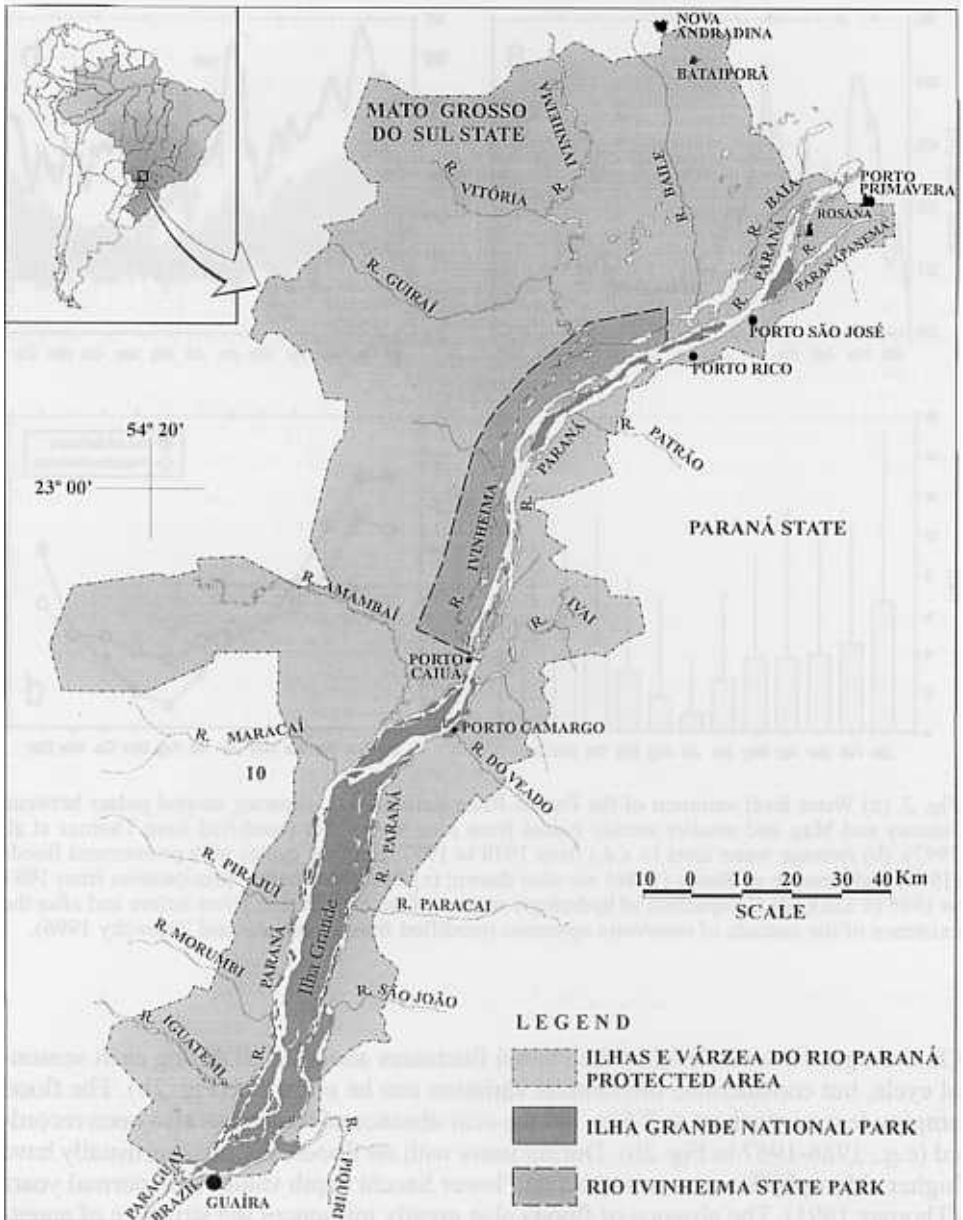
NOVA ANDRADINA

BATAIPORÃ

MATO GROSSO DO SUL STATE

R. IVINHEIMA

R. VITÓRIA

R. BAILE

PORTO PRIMAVERA

R. BAÍA

R. PARANÁ

ROSANA

PARANAPANEMA

R. GUIRAÍ

PORTO SÃO JOSÉ

PORTO RICO

54° 20'

23° 00'

R. PATRÃO

R. PARANÁ

R. IVINHEIMA

PARANÁ STATE

R. AMAMBAÍ

R. IVAÍ

PORTO CAIUÁ

PORTO CAMARGO

R. MARACAÍ

10

R. DO VEADO

R. PARANÁ

R. PIRAJUÍ

Ilha Grande

10 0 10 20 30 40 Km
SCALE

R. PARACAÍ

R. MORUMBI

R. PARANÁ

R. SÃO JOÃO

R. IGUATEMI

PARAGUAY

BRAZIL

GUAÍRA

R. PIQUIRI

LEGEND

ILHAS E VÁRZEA DO RIO PARANÁ PROTECTED AREA

ILHA GRANDE NATIONAL PARK

RIO IVINHEIMA STATE PARK